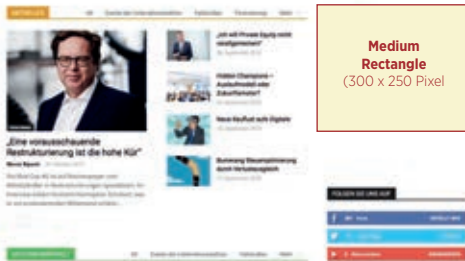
AKTUELLES

Alle

„Eine vorausschauende Restrukturierung ist die hohe Kür"

„Ist mit Private Equity noch verdiengen?"

Hidden Champions – Auslaufmodell oder Zukunftsträger?

Neue Kaufkraft auch Digitale

Medium Rectangle (300 x 250 Pixel

FOLGEN SIE UNS AUF

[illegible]